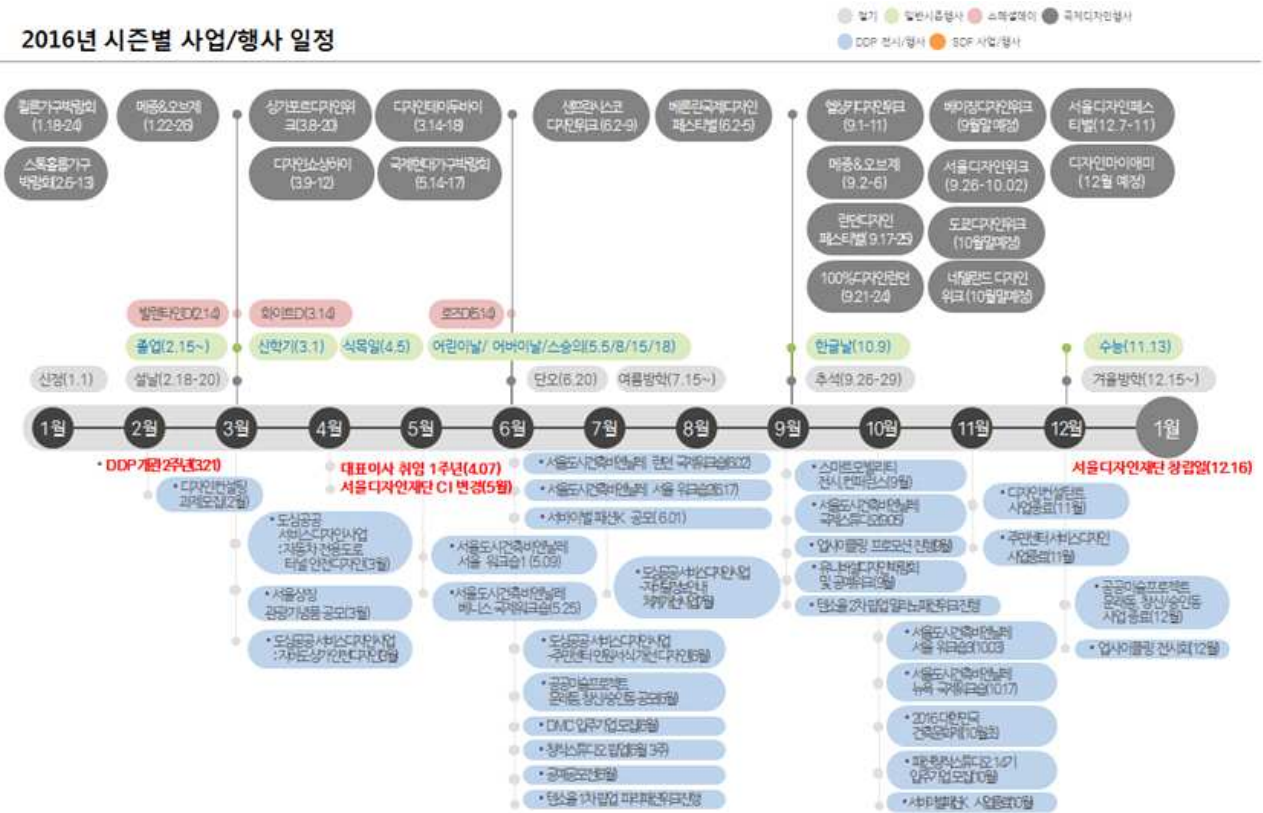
2016년 시즌별 사업/행사 일정

절기 일반시즌행사 스페셜데이 국제디자인행사
DDP 전시/행사 SDF 사업/행사

쾰른가구박람회 (1.18-24)
스톡홀름가구박람회(2.6-13)
메종&오브제 (1.22-26)
싱가포르디자인위크(3.8-20)
디자인쇼상하이 (3.9-12)
디자인데이두바이 (3.14-18)
국제현대가구박람회 (5.14-17)
샌프란시스코 디자인위크 (6.2-9)
베른린국제디자인 페스티벌 (6.2-5)
헬싱키디자인위크 (9.1-11)
메종&오브제 (9.2-6)
런던디자인 페스티벌 9.17-25)
100%디자인런던 (9.21-24)
베이징디자인위크 (9월말 예정)
서울디자인위크 (9.26-10.02)
도쿄디자인위크 (10월말예정)
네덜란드 디자인위크 (10월말예정)
서울디자인페스티벌(12.7-11)
디자인마이애미 (12월 예정)

발렌타인데이(2.14)
화이트데이(3.14)
로즈데이(5.14)
졸업(2.15~)
신학기(3.1)
식목일(4.5)
어린이날/ 어버이날/스승의(5.5/8/15/18)
한글날(10.9)
수능(11.13)
신정(1.1)
설날(2.18-20)
단오(6.20)
여름방학(7.15~)
추석(9.26-29)
겨울방학(12.15~)

1월 2월 3월 4월 5월 6월 7월 8월 9월 10월 11월 12월 1월

• DDP개관 2주년(3.21)
• 디자인컨설팅 과제모집(2월)
• 도심공공 서비스디자인사업 :자동차 전용도로 터널 안전디자인(3월)
• 서울상징 관광기념품 공모(3월)
• 도심공공서비스디자인사업 :지하도상가안전디자인(3월)
대표이사 취임 1주년(4.07)
서울디자인재단 CI 변경(5월)
• 서울도시건축비엔날레 서울 워크숍1 (5.09)
• 서울도시건축비엔날레 베니스 국제워크숍(5.25)
• 서울도시건축비엔날레 런던 국제워크숍(6.02)
• 서울도시건축비엔날레 서울 워크숍(6.17)
• 서비이벌 패션K 공모(6.01)
• 도심공공서비스디자인사업 :주민센터 인원서식개선디자인(6월)
• 공공미술프로젝트 문래동 창신숭인동 공모(6월)
• DMC 입주기업모집(6월)
• 창작스튜디오 입점(6월 3주)
• 공예공모전(6월)
• 텐소울1차 입점 파트페어진행
• 도심공공서비스디자인사업 :지하철상가안내 개선사업(7월)
• 스마트모빌리티 전시,컨퍼런스(9월)
• 서울도시건축비엔날레 국제심포(9.05)
• 업사이클링 프로모션 진행(9월)
• 유니버설디자인박람회 및 공예마켓(9월)
• 텐소울2차 입점 월드패션위크진행
• 서울도시건축비엔날레 서울 워크숍(10.03)
• 서울도시건축비엔날레 뉴욕 국제워크숍(10.17)
• 2016 디자인코리아 건축문화제(10월초)
• 패션창작스튜디오 1차 입주기업모집(10월)
• 서바이벌패션K 시상식(10월)
• 디자인컨설팅 사업종료(11월)
• 주민센터서비스디자인 사업종료(11월)
서울디자인재단 창립일(12.16)
• 공공미술프로젝트 문래동 창신숭인동 사업종료(12월)
• 업사이클링 전시회(12월)